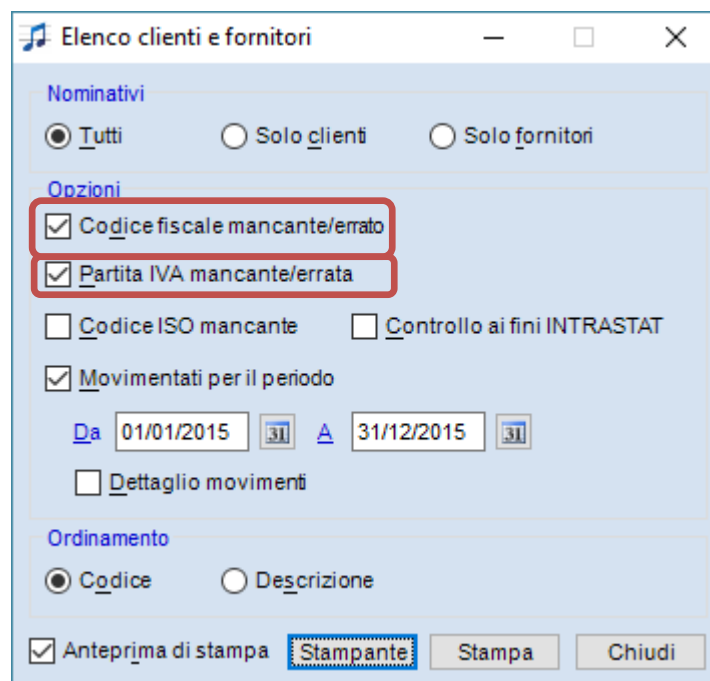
Elenco clienti e fornitori

Nominativi

Tutti Solo clienti Solo fornitori

Opzioni

Codice fiscale mancante/errato

Partita IVA mancante/errata

Codice ISO mancante Controllo ai fini INTRASTAT

Movimentati per il periodo

Da 01/01/2015 31 A 31/12/2015 31

Dettaglio movimenti

Ordinamento

Codice Descrizione

Anteprima di stampa Stampante Stampa Chiudi